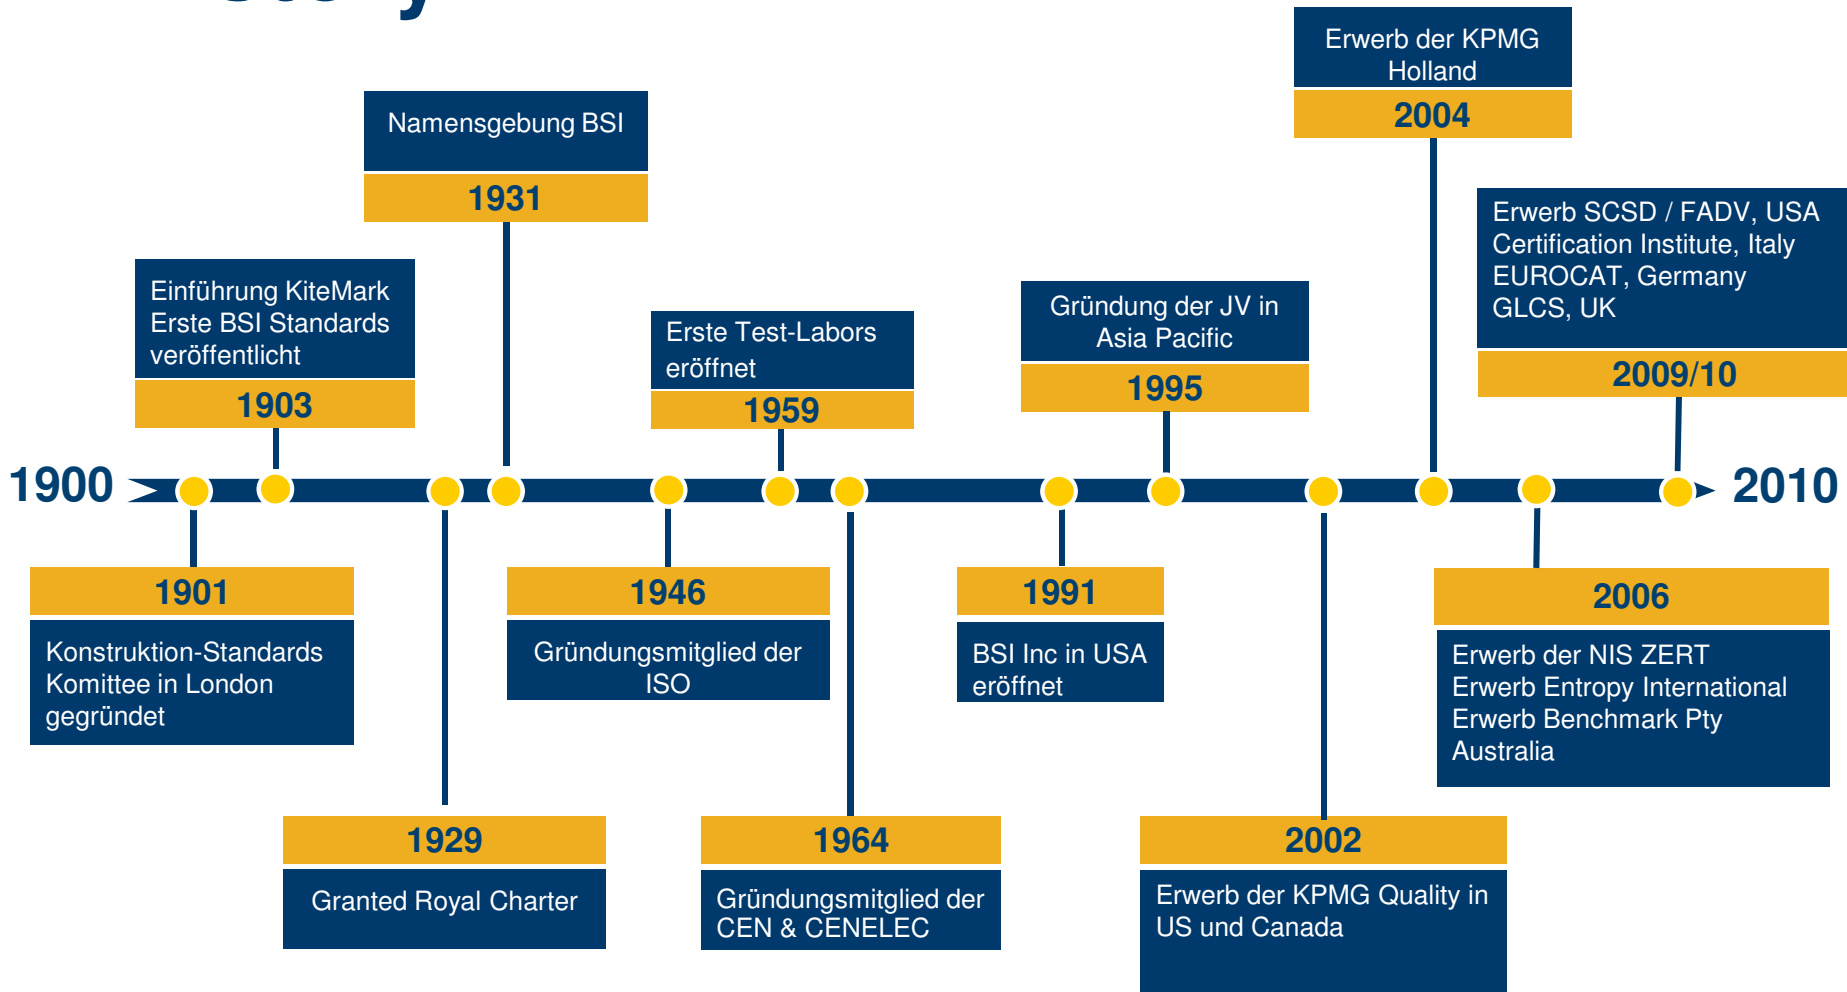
Erwerb der KPMG Holland
2004

Namensgebung BSI
1931

Erwerb SCSD / FADV, USA
Certification Institute, Italy
EUROCAT, Germany
GLCS, UK
2009/10

Einführung KiteMark
Erste BSI Standards veröffentlicht
1903

Erste Test-Labors eröffnet
1959

Gründung der JV in Asia Pacific
1995

1900

2010

1901
Konstruktion-Standards Komittee in London gegründet

1946
Gründungsmitglied der ISO

1991
BSI Inc in USA eröffnet

2006
Erwerb der NIS ZERT
Erwerb Entropy International
Erwerb Benchmark Pty Australia

1929
Granted Royal Charter

1964
Gründungsmitglied der CEN & CENELEC

2002
Erwerb der KPMG Quality in US und Canada